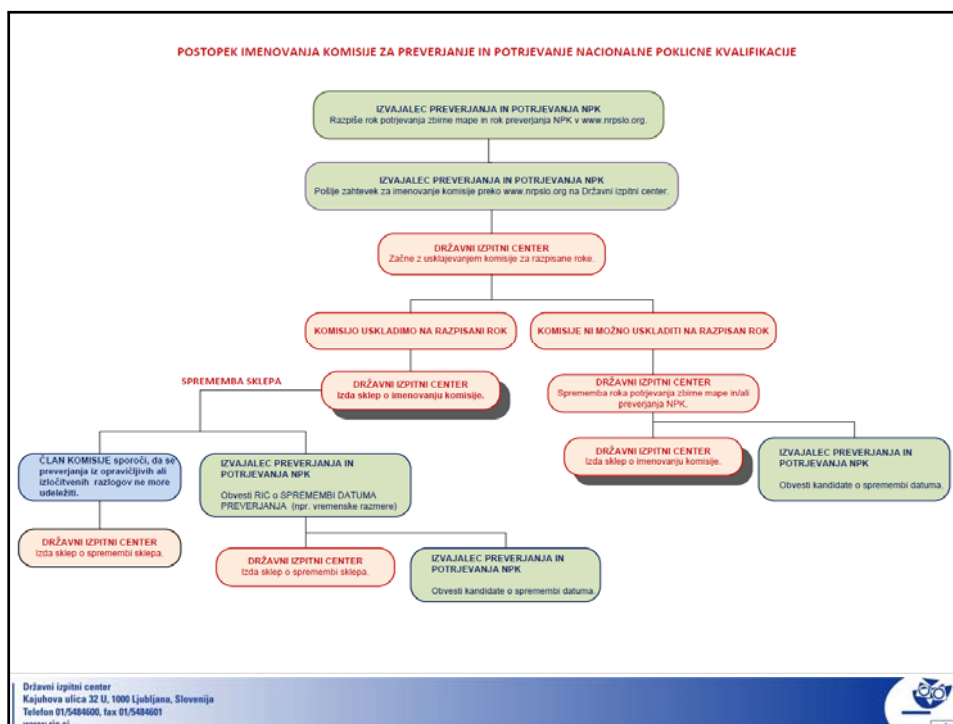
POSTOPEK IMENOVANJA KOMISIJE ZA PREVERJANJE IN POTRJEVANJE NACIONALNE POKLICNE KVALIFIKACIJE

IZVAJALEC PREVERJANJA IN POTRJEVANJA NPK
Razpiše rok potrjevanja zbirne mape in rok preverjanja NPK v www.nrpslo.org.

IZVAJALEC PREVERJANJA IN POTRJEVANJA NPK
Pošlje zahtevek za imenovanje komisije preko www.nrpslo.org na Državni izpitni center.

DRŽAVNI IZPITNI CENTER
Začne z usklajevanjem komisije za razpisane roke.

KOMISIJO USKLADIMO NA RAZPISANI ROK

KOMISIJE NI MOŽNO USKLADITI NA RAZPISAN ROK

SPREMEMBA SKLEPA

DRŽAVNI IZPITNI CENTER
Izda sklep o imenovanju komisije.

DRŽAVNI IZPITNI CENTER
Sprememba roka potrjevanja zbirne mape in/ali preverjanja NPK.

ČLAN KOMISIJE sporoči, da se preverjanja iz opravičljivih ali izločitvenih razlogov ne more udeležiti.

IZVAJALEC PREVERJANJA IN POTRJEVANJA NPK
Obvesti RIC o SPREMEMBI DATUMA PREVERJANJA (npr. vremenske razmere)

DRŽAVNI IZPITNI CENTER
Izda sklep o imenovanju komisije.

IZVAJALEC PREVERJANJA IN POTRJEVANJA NPK
Obvesti kandidate o spremembi datuma.

DRŽAVNI IZPITNI CENTER
Izda sklep o spremembi sklepa.

DRŽAVNI IZPITNI CENTER
Izda sklep o spremembi sklepa.

IZVAJALEC PREVERJANJA IN POTRJEVANJA NPK
Obvesti kandidate o spremembi datuma.

Državni izpitni center
Kajuhova ulica 32 U, 1000 Ljubljana, Slovenija
Telefon 01/5484600, fax 01/5484601
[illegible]